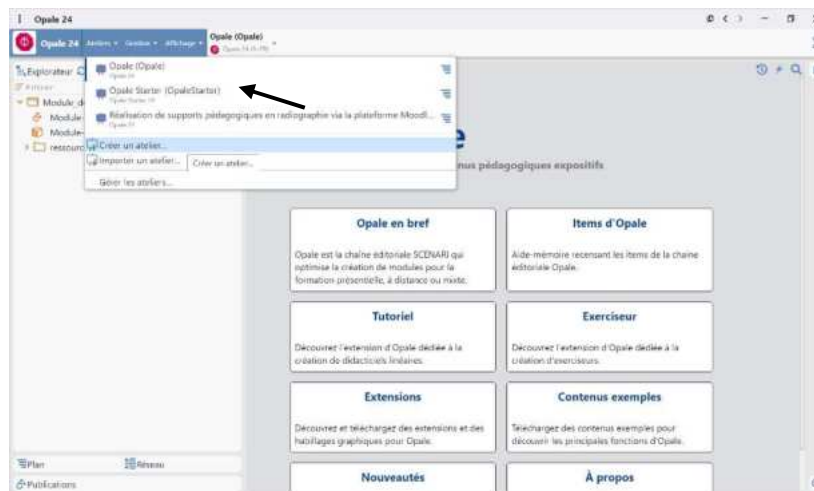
Opale 24

Opale 24 Ateliers ▾ Gestion ▾ Affichage ▾ Opale (Opale)

Explorateur
Filtrer
Module d
Module
Module
ressourc

Opale (Opale)
Opale Starter (OpaleStarter)
Réalisation de supports pédagogiques en radiographie via la plateforme Moodl...
Créer un atelier...
Importer un atelier...
Créer un atelier...
Gérer les ateliers...

nus pédagogiques expositifs

Opale en bref

Opale est la chaîne éditoriale SCENARI qui optimise la création de modules pour la formation présentielle, à distance ou mixte.

Items d'Opale

Aide-mémoire recensant les items de la chaîne éditoriale Opale.

Tutoriel

Découvrez l'extension d'Opale dédiée à la création de didacticiels linéaires.

Exerciseur

Découvrez l'extension d'Opale dédiée à la création d'exerciseurs.

Extensions

Découvrez et téléchargez des extensions et des habillages graphiques pour Opale.

Contenus exemples

Téléchargez des contenus exemples pour découvrir les principales fonctions d'Opale.

Nouveautés

À propos

Plan
Réseau
Publications